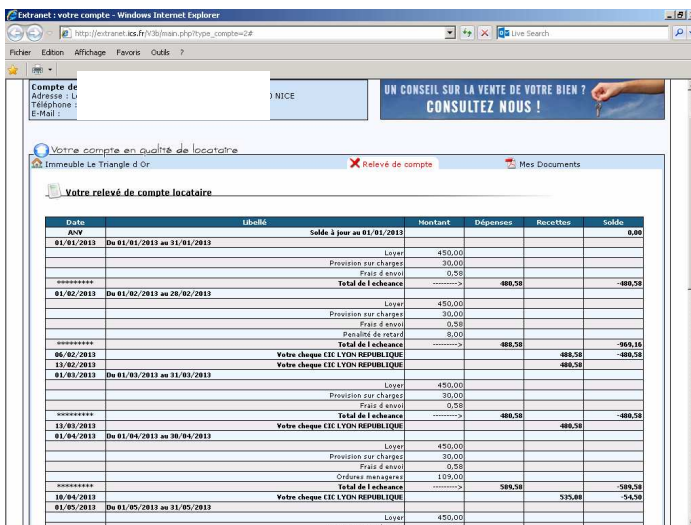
Extranet : votre compte - Windows Internet Explorer

http://extranet.ics.fr/V3b/main.php?type_compte=2#

Live Search

Fichier Edition Affichage Favoris Outils ?

Compte de
Adresse : L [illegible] NICE
Téléphone :
E-Mail :

UN CONSEIL SUR LA VENTE DE VOTRE BIEN ?
CONSULTEZ NOUS !

Votre compte en qualité de locataire

Immeuble Le Triangle d Or

Relevé de compte

Mes Documents

Votre relevé de compte locataire

| Date | Libellé | Montant | Dépenses | Recettes | Solde |
|---|---|---|---|---|---|
| ANV | Solde à jour au 01/01/2013 | | | | 0,00 |
| 01/01/2013 | Du 01/01/2013 au 31/01/2013 | | | | |
| | Loyer | 450,00 | | | |
| | Provision sur charges | 30,00 | | | |
| | Frais d envoi | 0,58 | | | |
| ********* | Total de l echeance | ---------> | 480,58 | | -480,58 |
| 01/02/2013 | Du 01/02/2013 au 28/02/2013 | | | | |
| | Loyer | 450,00 | | | |
| | Provision sur charges | 30,00 | | | |
| | Frais d envoi | 0,58 | | | |
| | Penalite de retard | 8,00 | | | |
| ********* | Total de l echeance | ---------> | 488,58 | | -969,16 |
| 06/02/2013 | Votre cheque CIC LYON REPUBLIQUE | | | 488,58 | -480,58 |
| 13/02/2013 | Votre cheque CIC LYON REPUBLIQUE | | | 480,58 | |
| 01/03/2013 | Du 01/03/2013 au 31/03/2013 | | | | |
| | Loyer | 450,00 | | | |
| | Provision sur charges | 30,00 | | | |
| | Frais d envoi | 0,58 | | | |
| ********* | Total de l echeance | ---------> | 480,58 | | -480,58 |
| 13/03/2013 | Votre cheque CIC LYON REPUBLIQUE | | | 480,58 | |
| 01/04/2013 | Du 01/04/2013 au 30/04/2013 | | | | |
| | Loyer | 450,00 | | | |
| | Provision sur charges | 30,00 | | | |
| | Frais d envoi | 0,58 | | | |
| | Ordures menageres | 109,00 | | | |
| ********* | Total de l echeance | ---------> | 589,58 | | -589,58 |
| 10/04/2013 | Votre cheque CIC LYON REPUBLIQUE | | | 535,08 | -54,50 |
| 01/05/2013 | Du 01/05/2013 au 31/05/2013 | | | | |
| | Loyer | 450,00 | | | |